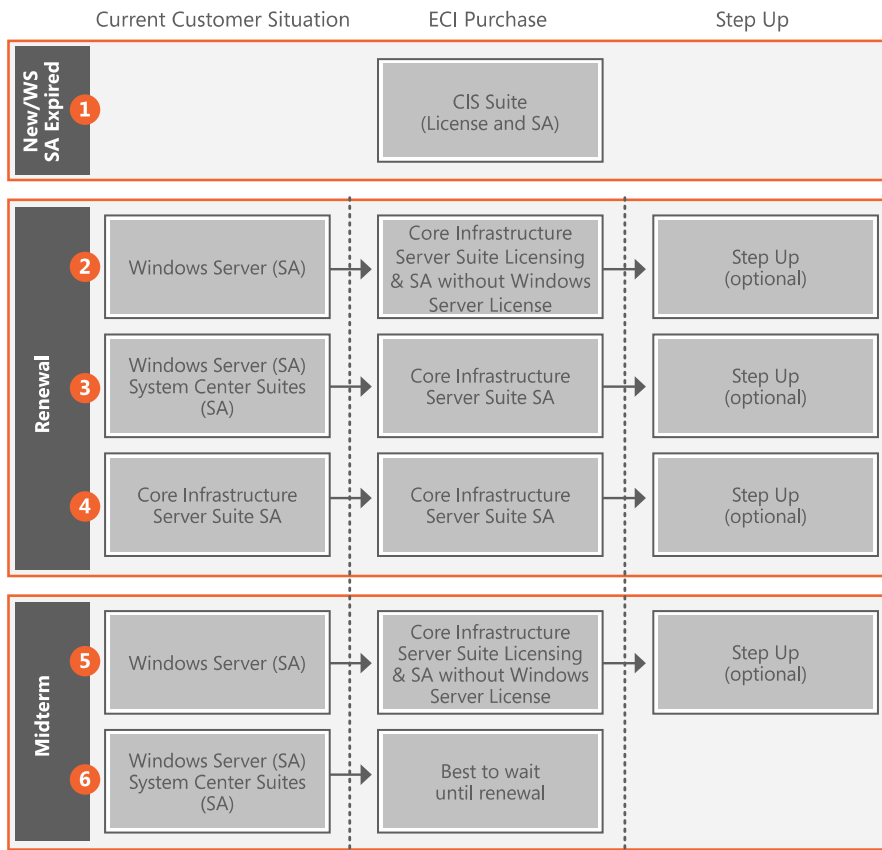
Current Customer Situation

ECI Purchase

Step Up

New/WS SA Expired

1

CIS Suite (License and SA)

Renewal

2

Windows Server (SA)

Core Infrastructure Server Suite Licensing & SA without Windows Server License

Step Up (optional)

3

Windows Server (SA) System Center Suites (SA)

Core Infrastructure Server Suite SA

Step Up (optional)

4

Core Infrastructure Server Suite SA

Core Infrastructure Server Suite SA

Step Up (optional)

Midterm

5

Windows Server (SA)

Core Infrastructure Server Suite Licensing & SA without Windows Server License

Step Up (optional)

6

Windows Server (SA) System Center Suites (SA)

Best to wait until renewal